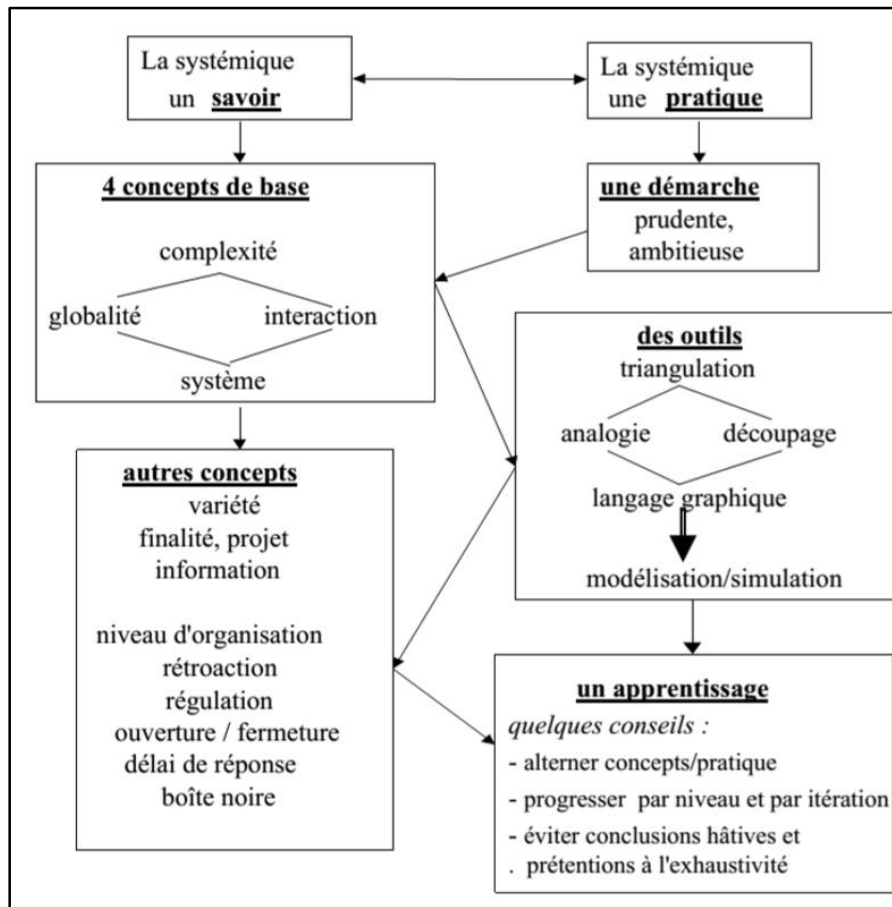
La systémique
un **savoir**

La systémique
une **pratique**

**4 concepts de base**

complexité

globalité

interaction

système

**une démarche**
prudente,
ambitieuse

**des outils**
triangulation

analogie

découpage

langage graphique

modélisation/simulation

**autres concepts**
variété
finalité, projet
information

niveau d'organisation
rétroaction
régulation
ouverture / fermeture
délai de réponse
boîte noire

**un apprentissage**
*quelques conseils :*
- alterner concepts/pratique
- progresser par niveau et par itération
- éviter conclusions hâtives et
. prétentions à l'exhaustivité